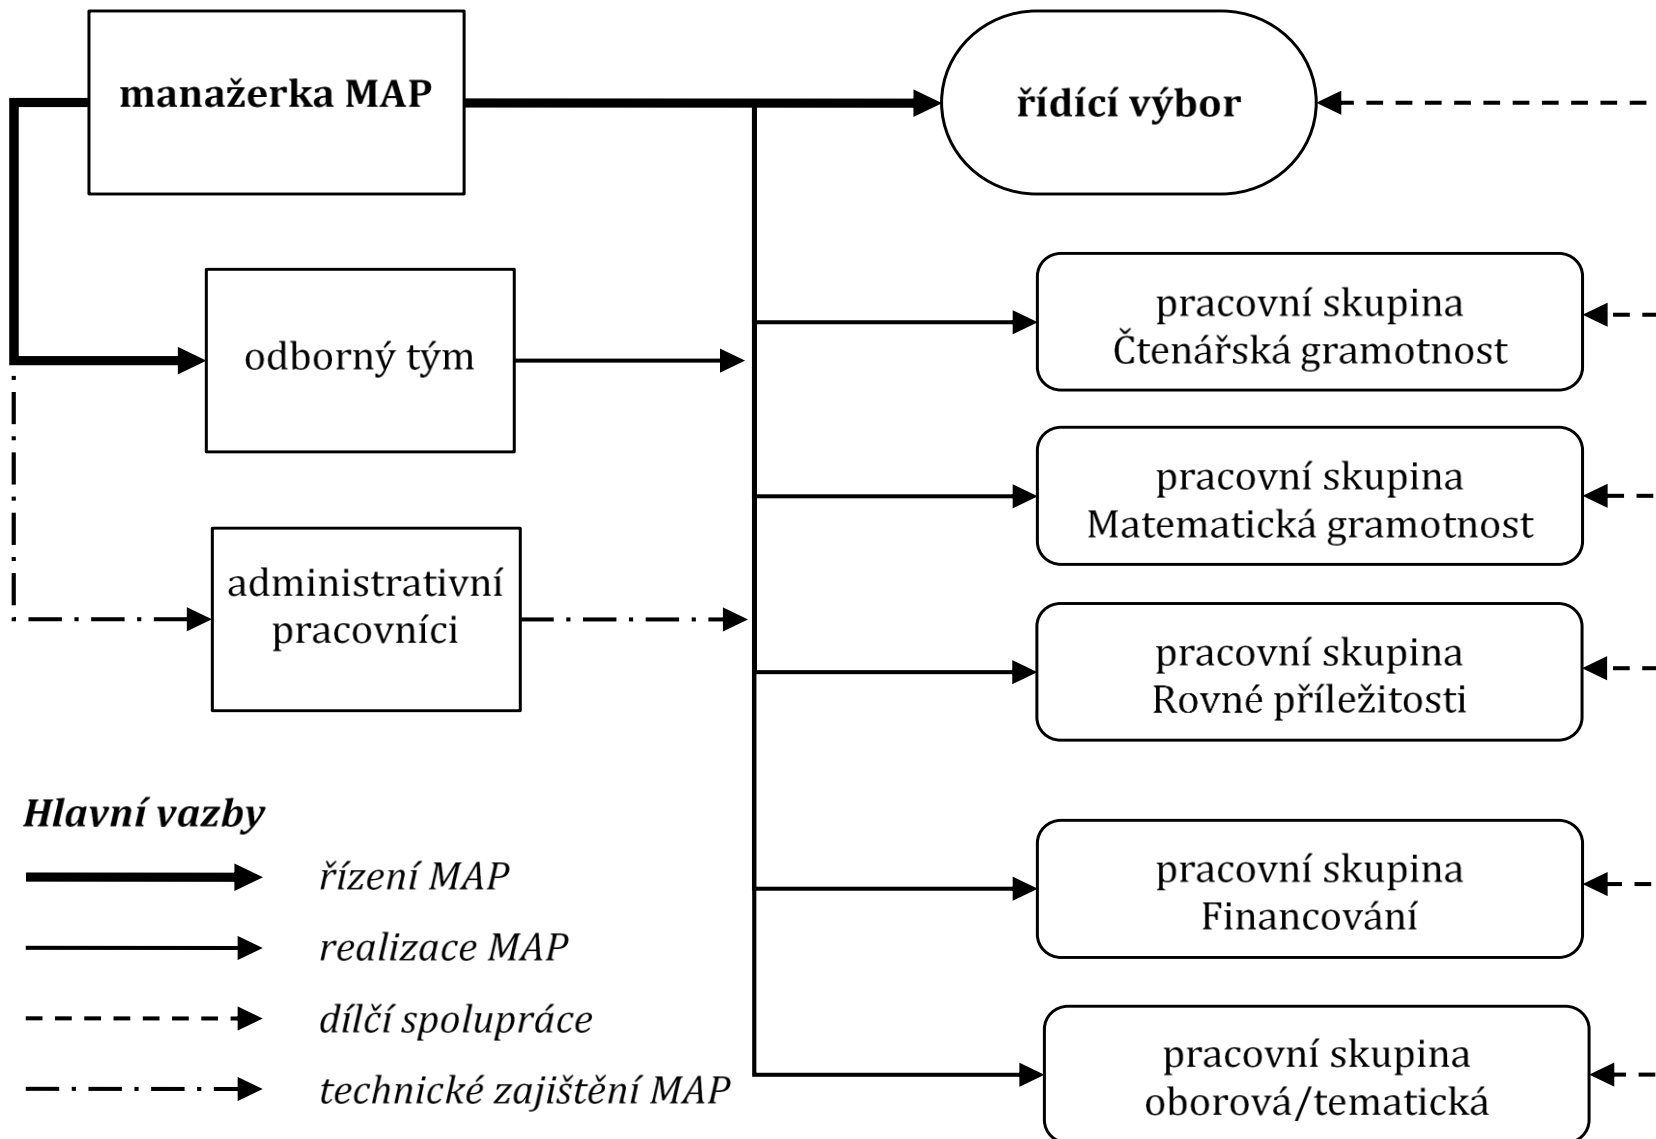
manažerka MAP

řídící výbor

odborný tým

administrativní pracovníci

pracovní skupina Čtenářská gramotnost

pracovní skupina Matematická gramotnost

pracovní skupina Rovné příležitosti

pracovní skupina Financování

pracovní skupina oborová/tematická

Hlavní vazby

řízení MAP

realizace MAP

dílčí spolupráce

technické zajištění MAP